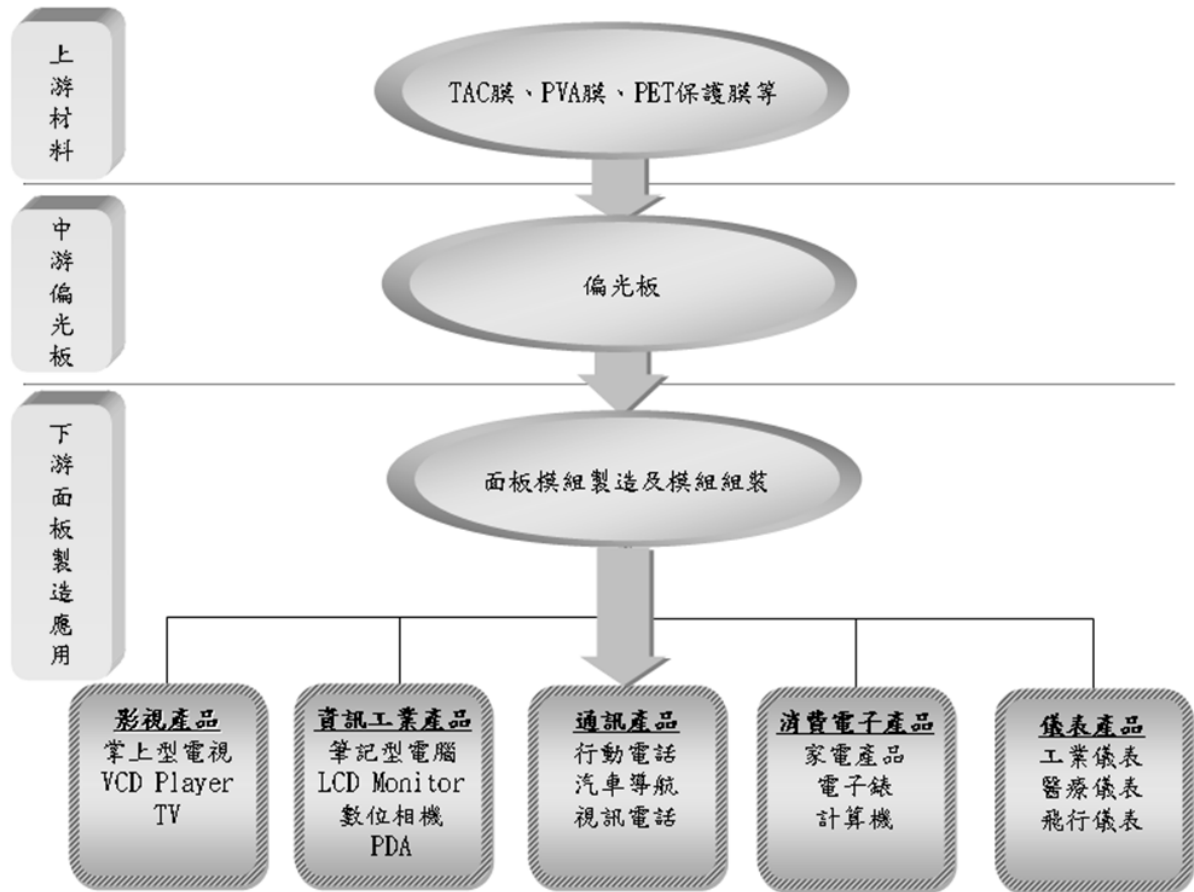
上游材料

TAC膜、PVA膜、PET保護膜等

中游偏光板

偏光板

下游面板製造應用

面板模組製造及模組組裝

影視產品
掌上型電視
VCD Player
TV

資訊工業產品
筆記型電腦
LCD Monitor
數位相機
PDA

通訊產品
行動電話
汽車導航
視訊電話

消費電子產品
家電產品
電子錶
計算機

儀表產品
工業儀表
醫療儀表
飛行儀表